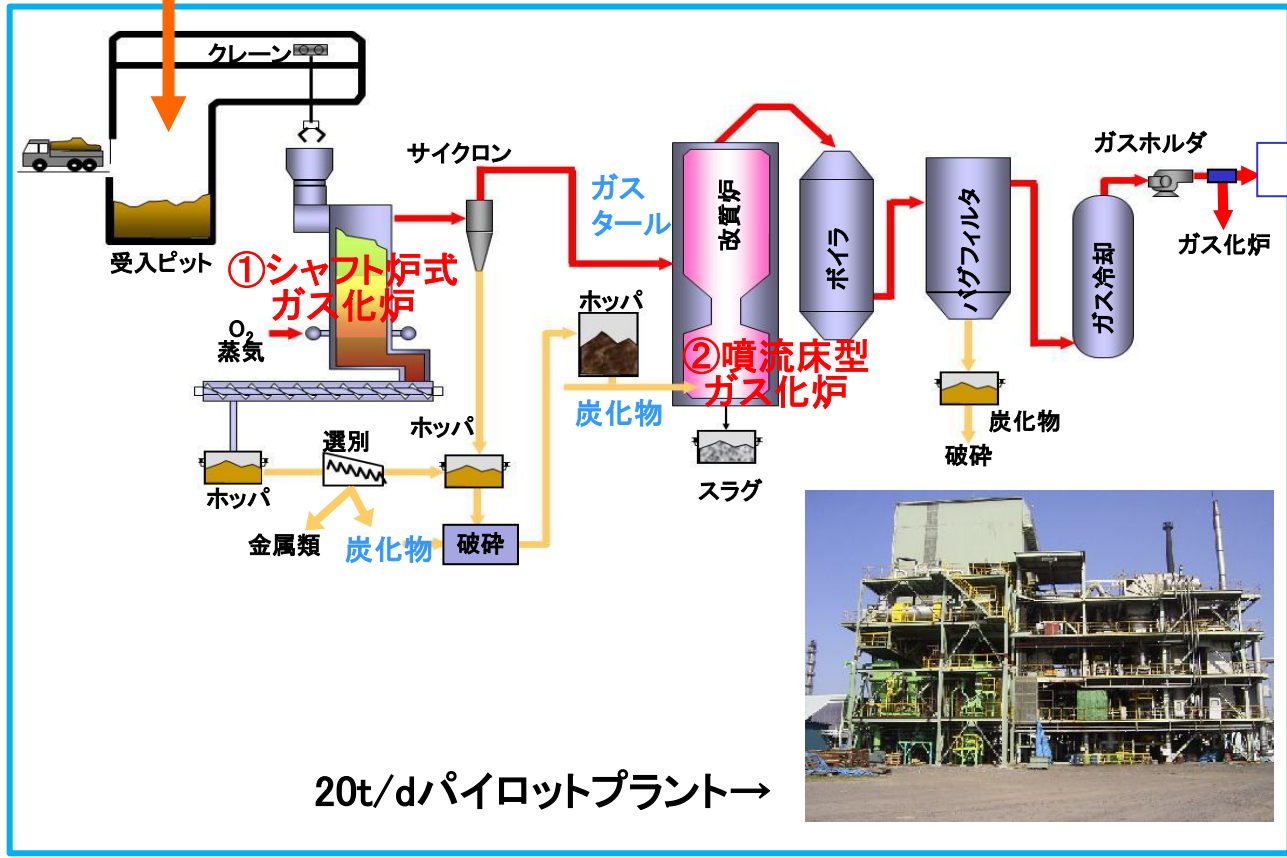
クレーン

受入ピット

①シャフト炉式
ガス化炉

$O_2$
蒸気

サイクロン

ガス
タール

ホッパ

改質炉

②噴流床型
ガス化炉

炭化物

ボイラ

バグフィルタ

ガス冷却

ガスホルダ

ガス化炉

炭化物

破砕

スラグ

ホッパ

ホッパ

選別

金属類

炭化物

破砕

20t/dパイロットプラント→